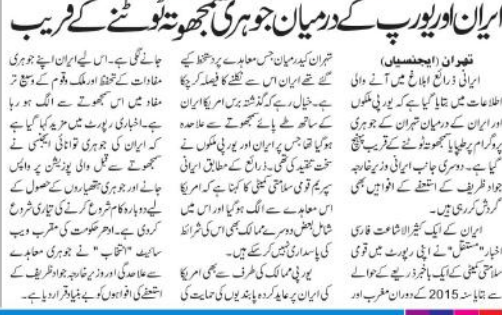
ایران اوریورپ کے درمیان جوہری سمجھوتہ ٹوٹنے کے قریب

تہران (ایجنسیاں)
ایرانی ذرائع ابلاغ میں آنے والی اطلاعات میں بتایا گیا ہے کہ یورپی ملکوں اور ایران کے درمیان تہران کے جوہری پروگرام پر طے پائے سمجھوتے کے ٹوٹنے کا خطرہ ہے۔ دوسری جانب ایرانی وزیرخارجہ جواد ظریف کے استعفے کی افواہیں بھی گردش کر رہی ہیں۔

ایران کے ایک کثیرالاشاعت فارسی اخبار "مستقل" نے اپنی رپورٹ میں قومی سلامتی کمیٹی کے ایک باخبر ذریعے کے حوالے سے بتایا ہے کہ سنہ 2015 کے دوران مغرب اور

تہران کے درمیان جس معاہدے پر دستخط کیے گئے تھے ایران اس سے نکلنے کا فیصلہ کرے گا۔ خیال رہے کہ گذشتہ برس امریکا ایران کے ساتھ طے پائے سمجھوتے سے علاحدہ ہو گیا تھا جس پر ایران اور یورپی ملکوں نے سخت تنقید کی تھی۔ ذرائع کے مطابق ایرانی سپریم قومی سلامتی کمیٹی کا کہنا ہے کہ امریکا اس معاہدے سے الگ ہو گیا اور اس میں شامل بعض دوسرے ممالک بھی اس کی شرائط کی پاسداری نہیں کر سکے ہیں۔

یورپی ممالک کی طرف سے بھی امریکا کی ایران پر عاید کردہ پابندیوں کی حمایت کی

جانے لگی ہے۔ اس لیے ایران اپنے جوہری مفادات کے تحفظ اور ملک و قوم کے وسیع تر مفاد میں اس سمجھوتے سے الگ ہو رہا ہے۔ اخباری رپورٹ میں مزید کہا گیا ہے کہ ایران کی جوہری توانائی ایجنسی نے سمجھوتے سے قبل والی پوزیشن پر واپس جانے اور جوہری ہتھیاروں کے حصول کے لیے دوبارہ کام شروع کرنے کی تیاری شروع کر دی ہے۔ ادھر حکومت کی حامی ویب سائیٹ "انتخاب" نے جوہری معاہدے سے علاحدگی اور وزیرخارجہ جواد ظریف کے استعفے کی افواہوں کو بے بنیاد قرار دیا ہے۔